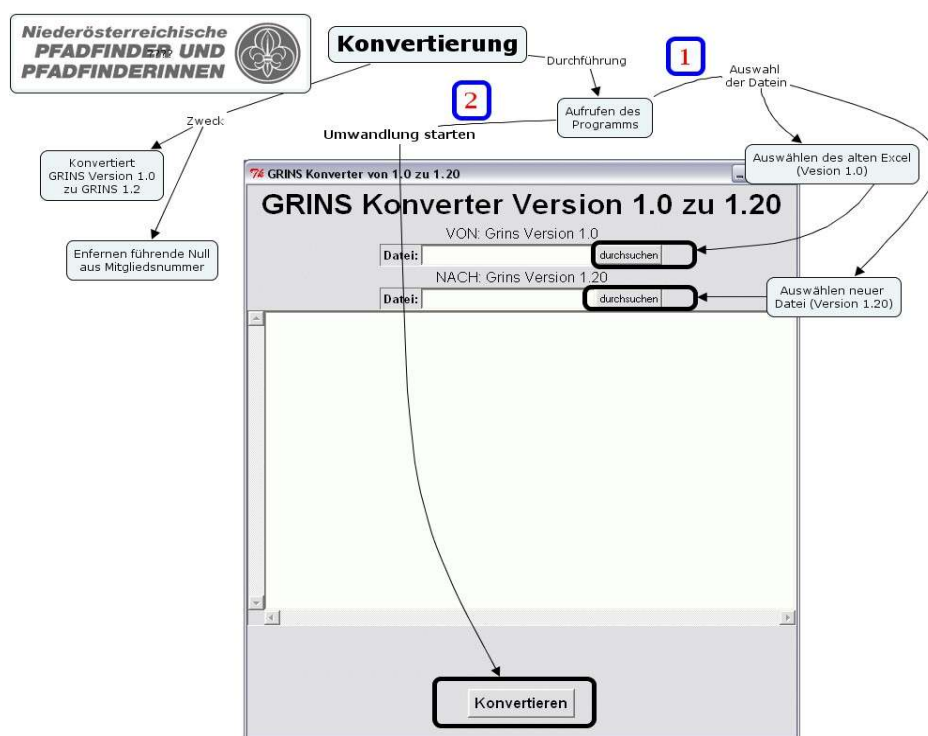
Niederösterreichische PFADFINDER UND PFADFINDERINNEN

Konvertierung

Durchführung

1

Auswahl der Datein

Zweck

2

Aufrufen des Programms

Umwandlung starten

Konvertiert GRINS Version 1.0 zu GRINS 1.2

Enfernen führende Null aus Mitgliedsnummer

Auswählen des alten Excel (Vesion 1.0)

Auswählen neuer Datei (Version 1.20)

GRINS Konverter von 1.0 zu 1.20

GRINS Konverter Version 1.0 zu 1.20

VON: Grins Version 1.0

Datei:

durchsuchen

NACH: Grins Version 1.20

Datei:

durchsuchen

Konvertieren